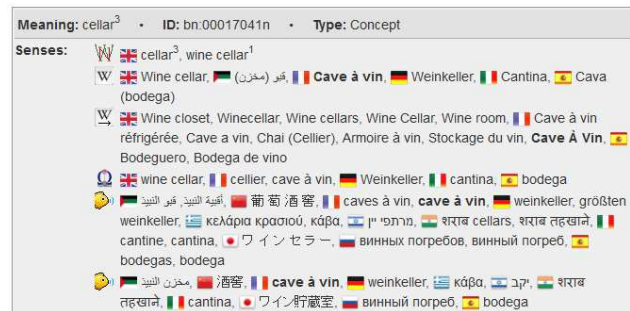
Meaning: cellar$^3$ • ID: bn:00017041n • Type: Concept

Senses: cellar$^3$, wine cellar$^1$

Wine cellar, قبو (مخزن), Cave à vin, Weinkeller, Cantina, Cava (bodega)

Wine closet, Winecellar, Wine cellars, Wine Cellar, Wine room, Cave à vin réfrigérée, Cave a vin, Chai (Cellier), Armoire à vin, Stockage du vin, Cave À Vin, Bodeguero, Bodega de vino

wine cellar, cellier, cave à vin, Weinkeller, cantina, bodega

أقبية النبيذ, قبو النبيذ, 葡萄酒窖, caves à vin, cave à vin, weinkeller, größten weinkeller, κελάρια κρασιού, κάβα, מרתפי יין, शराब cellars, शराब तहखाने, cantine, cantina, ワインセラー, винных погребов, винный погреб, bodegas, bodega

مخزن النبيذ, 酒窖, cave à vin, weinkeller, κάβα, יקב, शराब तहखाने, cantina, ワイン貯蔵室, винный погреб, bodega